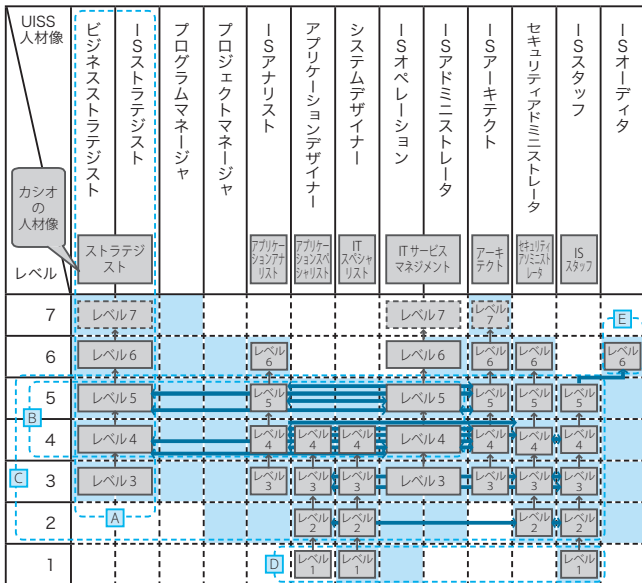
UISS人材像

レベル

カシオの人材像

| | ビジネスストラテジスト | ISストラテジスト | プログラムマネージャ | プロジェクトマネージャ | ISアナリスト | アプリケーションデザイナー | システムデザイナー | ISオペレーション | ISアドミニストレータ | ISアーキテクト | セキュリティアドミニストレータ | ISスタッフ | ISオーディタ |
|---|---|---|---|---|---|---|---|---|---|---|---|---|---|
| カシオの人材像 | ストラテジスト | | | | アプリケーションアナリスト | アプリケーションスペシャリスト | ITスペシャリスト | ITサービスマネジメント | | アーキテクト | セキュリティアドミニストレータ | ISスタッフ | |
| 7 | レベル7 | | | | | | | レベル7 | | レベル7 | | | E |
| 6 | レベル6 | | | | レベル6 | | | レベル6 | | レベル6 | レベル6 | | レベル6 |
| 5 | レベル5 | | | | レベル5 | レベル5 | レベル5 | レベル5 | | レベル5 | レベル5 | レベル5 | |
| 4 | レベル4 | | | | レベル4 | レベル4 | レベル4 | レベル4 | | レベル4 | レベル4 | レベル4 | |
| 3 | レベル3 | | | | レベル3 | レベル3 | レベル3 | レベル3 | | レベル3 | レベル3 | レベル3 | |
| 2 | | | | | | レベル2 | レベル2 | | | | レベル2 | レベル2 | |
| 1 | | | | | | レベル1 | レベル1 | | | | | レベル1 | |

A

B

C

D

E